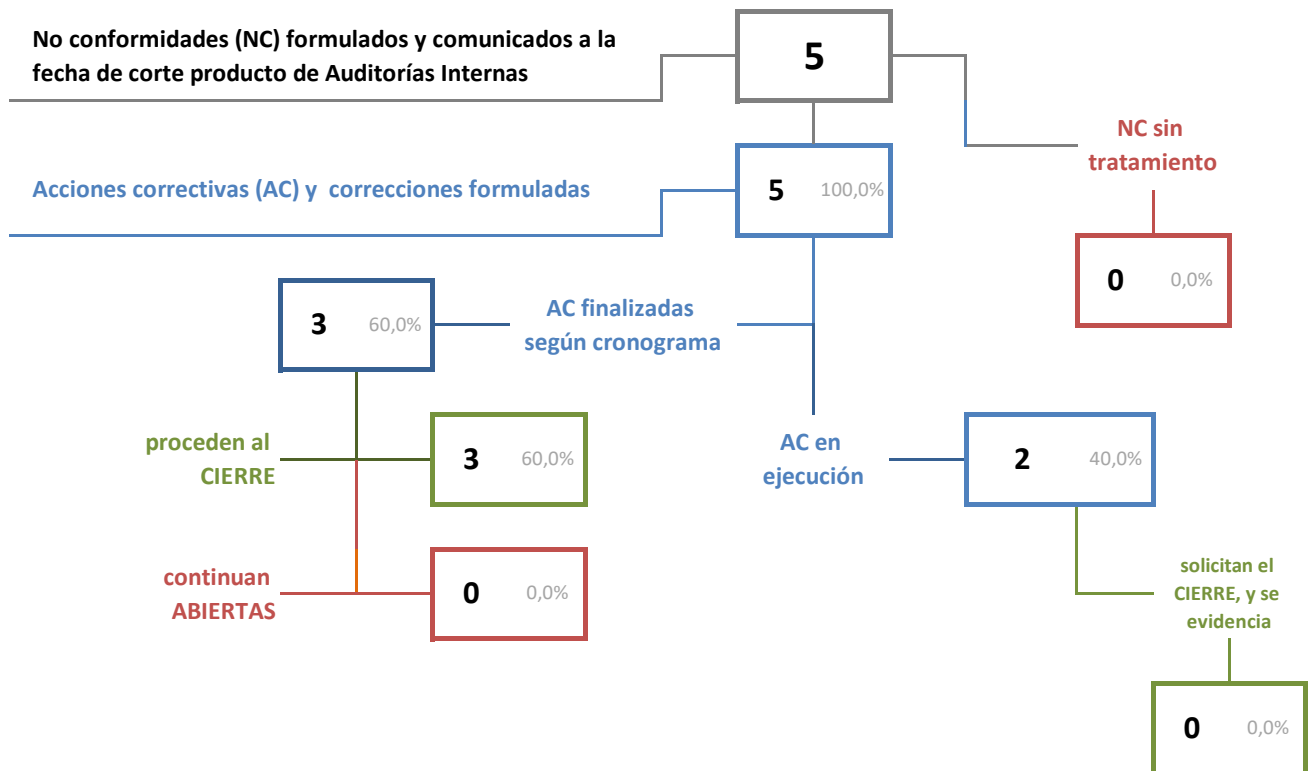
No conformidades (NC) formulados y comunicados a la fecha de corte producto de Auditorías Internas

5

NC sin tratamiento

Acciones correctivas (AC) y correcciones formuladas

5 100,0%

0 0,0%

3 60,0%

AC finalizadas según cronograma

proceden al CIERRE

3 60,0%

AC en ejecución

2 40,0%

continuan ABIERTAS

0 0,0%

solicitan el CIERRE, y se evidencia

0 0,0%